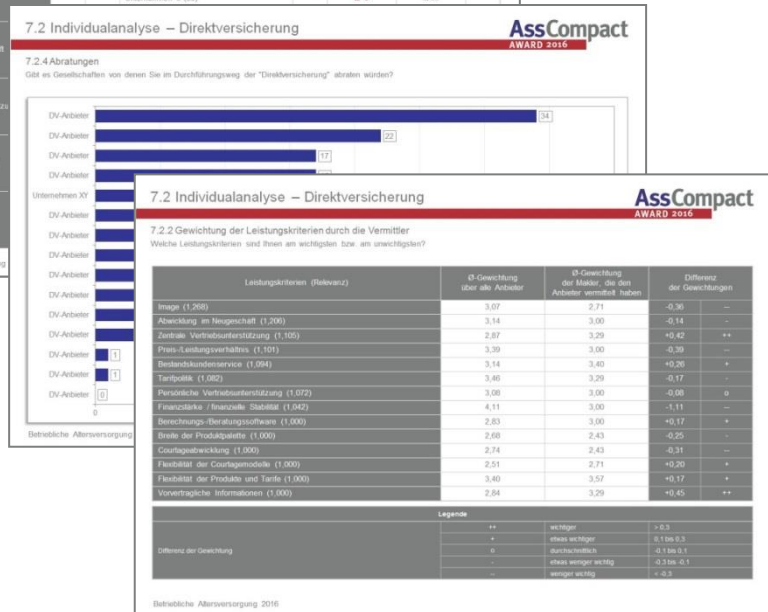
7.2 Individualanalyse – Direktversicherung

AssCompact AWARD 2016

7.2.4 Abratungen
Gibt es Gesellschaften von denen Sie im Durchführungsweg der "Direktversicherung" abraten würden?

DV-Anbieter 34
DV-Anbieter 22
DV-Anbieter 17
DV-Anbieter
Unternehmen XY
DV-Anbieter
DV-Anbieter
DV-Anbieter
DV-Anbieter
DV-Anbieter
DV-Anbieter
DV-Anbieter
DV-Anbieter 1
DV-Anbieter 1
DV-Anbieter 0
0

Betriebliche Altersversorgung

7.2 Individualanalyse – Direktversicherung

AssCompact AWARD 2016

7.2.2 Gewichtung der Leistungskriterien durch die Vermittler
Welche Leistungskriterien sind Ihnen am wichtigsten bzw. am unwichtigsten?

| Leistungskriterien (Relevanz) | Ø-Gewichtung über alle Anbieter | Ø-Gewichtung der Makler, die den Anbieter vermittelt haben | Differenz der Gewichtungen | |
|---|---|---|---|---|
| Image (1,268) | 3,07 | 2,71 | -0,36 | -- |
| Abwicklung im Neugeschäft (1,206) | 3,14 | 3,00 | -0,14 | - |
| Zentrale Vertriebsunterstützung (1,105) | 2,87 | 3,29 | +0,42 | ++ |
| Preis-/Leistungsverhältnis (1,101) | 3,39 | 3,00 | -0,39 | -- |
| Bestandskundenservice (1,094) | 3,14 | 3,40 | +0,26 | + |
| Tarifpolitik (1,082) | 3,46 | 3,29 | -0,17 | - |
| Persönliche Vertriebsunterstützung (1,072) | 3,08 | 3,00 | -0,08 | o |
| Finanzstärke / finanzielle Stabilität (1,042) | 4,11 | 3,00 | -1,11 | -- |
| Berechnungs-/Beratungssoftware (1,000) | 2,83 | 3,00 | +0,17 | + |
| Breite der Produktpalette (1,000) | 2,68 | 2,43 | -0,25 | - |
| Courtageabwicklung (1,000) | 2,74 | 2,43 | -0,31 | -- |
| Flexibilität der Courtagemodelle (1,000) | 2,51 | 2,71 | +0,20 | + |
| Flexibilität der Produkte und Tarife (1,000) | 3,40 | 3,57 | +0,17 | + |
| Vorvertragliche Informationen (1,000) | 2,84 | 3,29 | +0,45 | ++ |

| Legende | | | |
|---|---|---|---|
| Differenz der Gewichtung | ++ | wichtiger | > 0,3 |
| | + | etwas wichtiger | 0,1 bis 0,3 |
| | o | durchschnittlich | -0,1 bis 0,1 |
| | - | etwas weniger wichtig | -0,3 bis -0,1 |
| | -- | weniger wichtig | < -0,3 |

Betriebliche Altersversorgung 2016